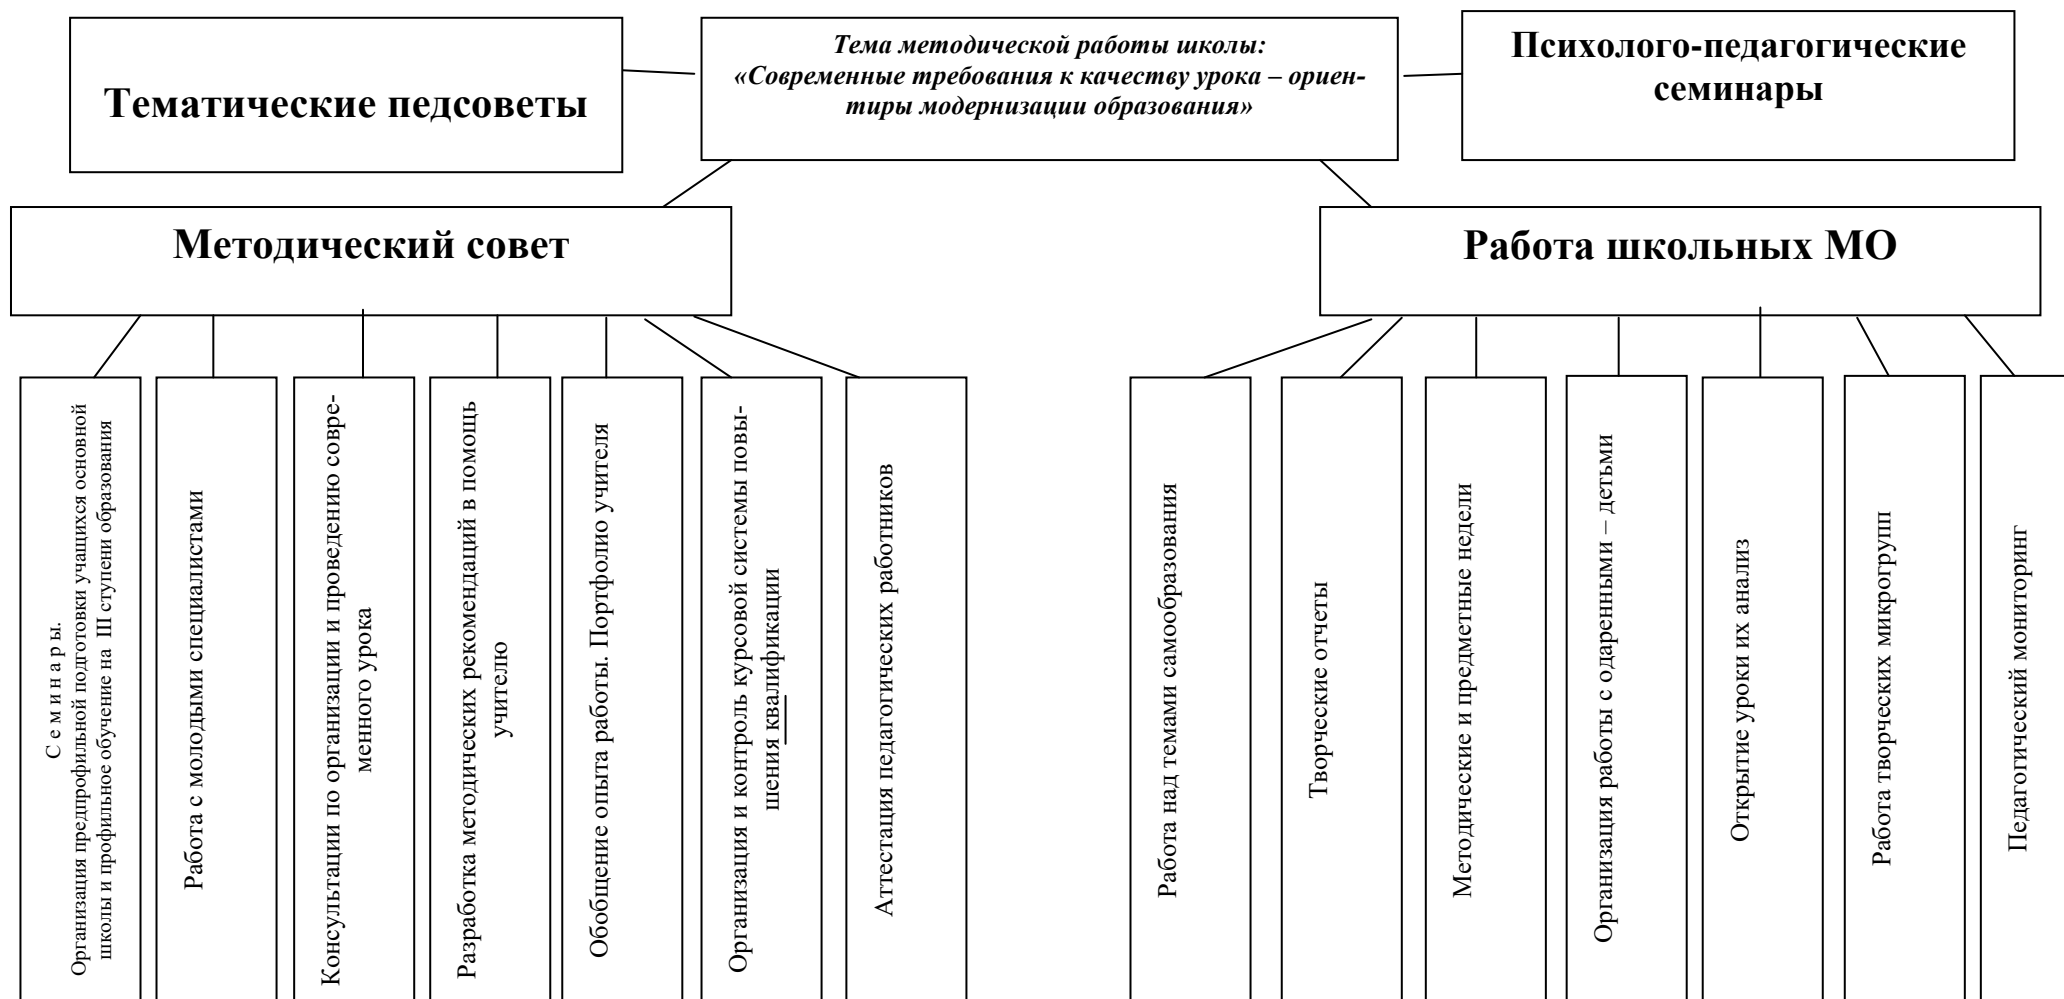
Тематические педсоветы

Тема методической работы школы: «Современные требования к качеству урока – ориентиры модернизации образования»

Психолого-педагогические семинары

Методический совет

Работа школьных МО

С е м и н а р ы. Организация предпрофильной подготовки учащихся основной школы и профильное обучение на III ступени образования

Работа с молодыми специалистами

Консультации по организации и проведению современного урока

Разработка методических рекомендаций в помощь учителю

Обобщение опыта работы. Портфолио учителя

Организация и контроль курсовой системы повышения квалификации

Аттестация педагогических работников

Работа над темами самообразования

Творческие отчеты

Методические и предметные недели

Организация работы с одаренными – детьми

Открытие уроки их анализ

Работа творческих микрогрупп

Педагогический мониторинг